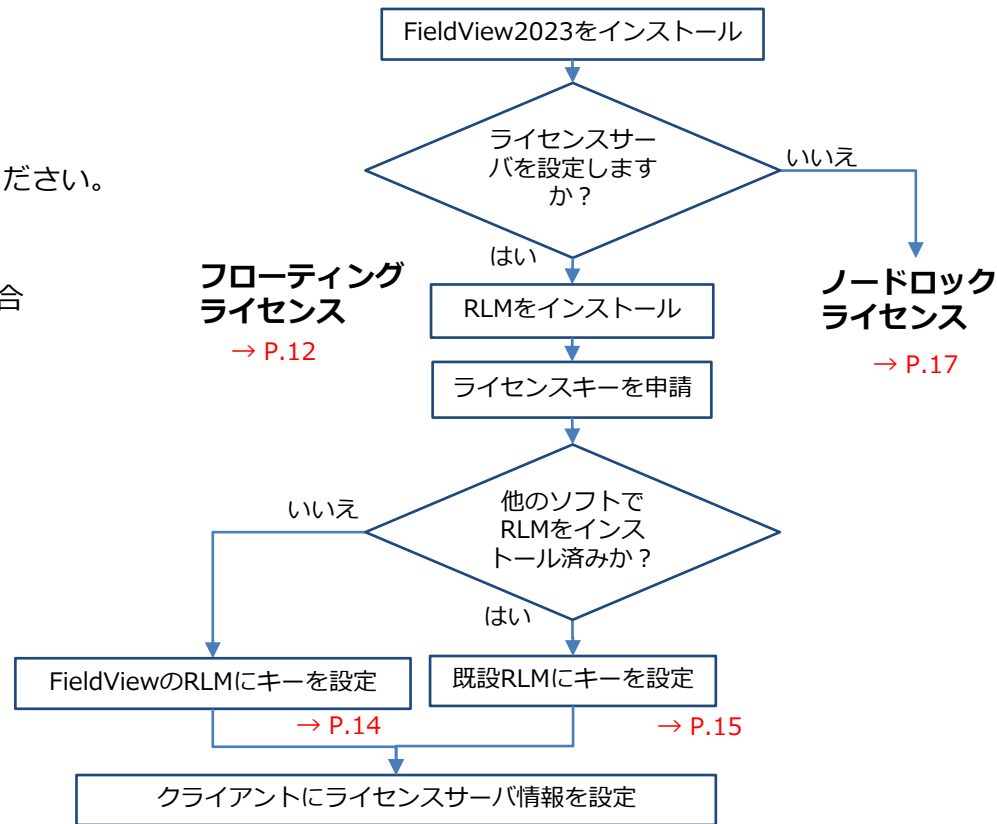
FieldView2023をインストール

ださい。

合

ライセンスサーバを設定しますか？

いいえ

はい

フローティングライセンス

→ P.12

RLMをインストール

ノードロックライセンス

→ P.17

ライセンスキーを申請

いいえ

他のソフトでRLMをインストール済みか？

はい

FieldViewのRLMにキーを設定

→ P.14

既設RLMにキーを設定

→ P.15

クライアントにライセンスサーバ情報を設定